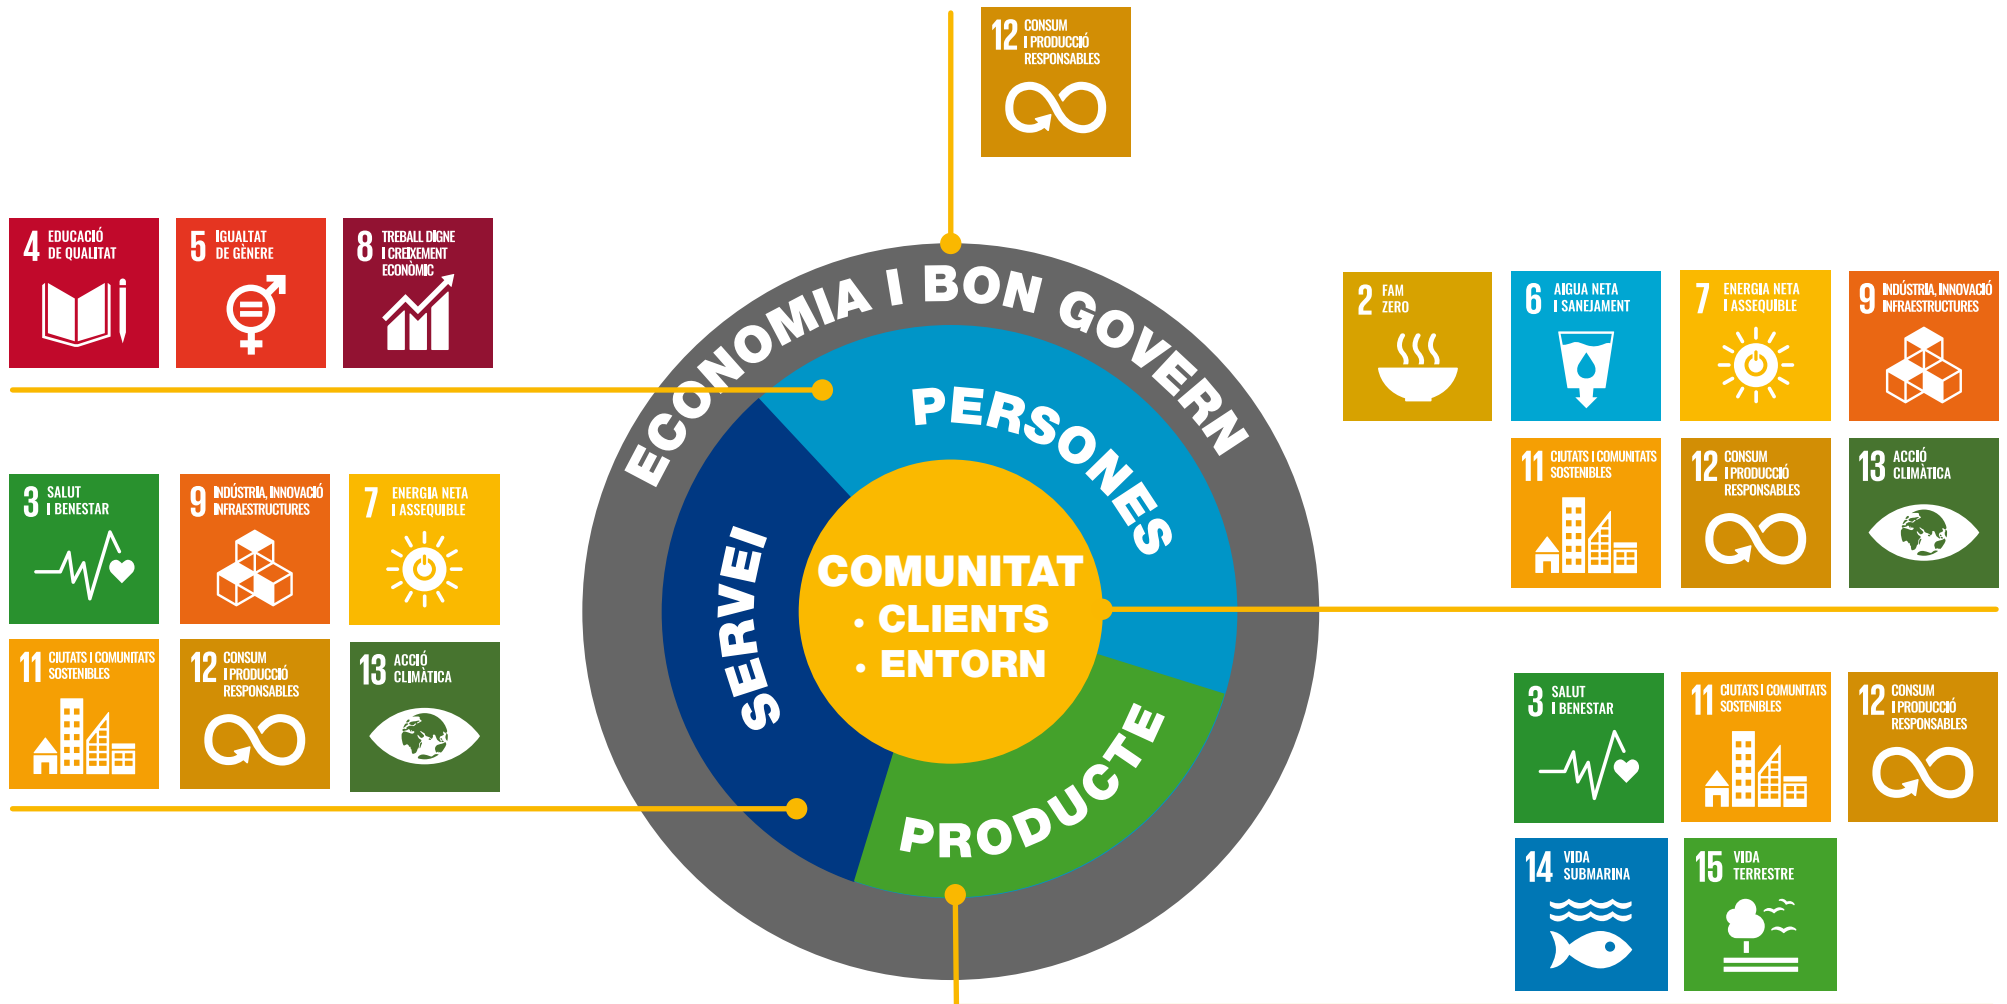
12 CONSUM I PRODUCCIÓ RESPONSABLES

4 EDUCACIÓ DE QUALITAT

5 IGUALTAT DE GÈNERE

8 TREBALL DIGNE I CREIXEMENT ECONÒMIC

3 SALUT I BENESTAR

9 INDÚSTRIA, INNOVACIÓ INFRAESTRUCTURES

7 ENERGIA NETA I ASSEQUIBLE

11 CIUTATS I COMUNITATS SOSTENIBLES

12 CONSUM I PRODUCCIÓ RESPONSABLES

13 ACCIÓ CLIMÀTICA

ECONOMIA I BON GOVERN

PERSONES

SERVEI

PRODUCTE

COMUNITAT
• CLIENTS
• ENTORN

2 FAM ZERO

6 AIGUA NETA I SANEJAMENT

7 ENERGIA NETA I ASSEQUIBLE

9 INDÚSTRIA, INNOVACIÓ INFRAESTRUCTURES

11 CIUTATS I COMUNITATS SOSTENIBLES

12 CONSUM I PRODUCCIÓ RESPONSABLES

13 ACCIÓ CLIMÀTICA

3 SALUT I BENESTAR

11 CIUTATS I COMUNITATS SOSTENIBLES

12 CONSUM I PRODUCCIÓ RESPONSABLES

14 VIDA SUBMARINA

15 VIDA TERRESTRE